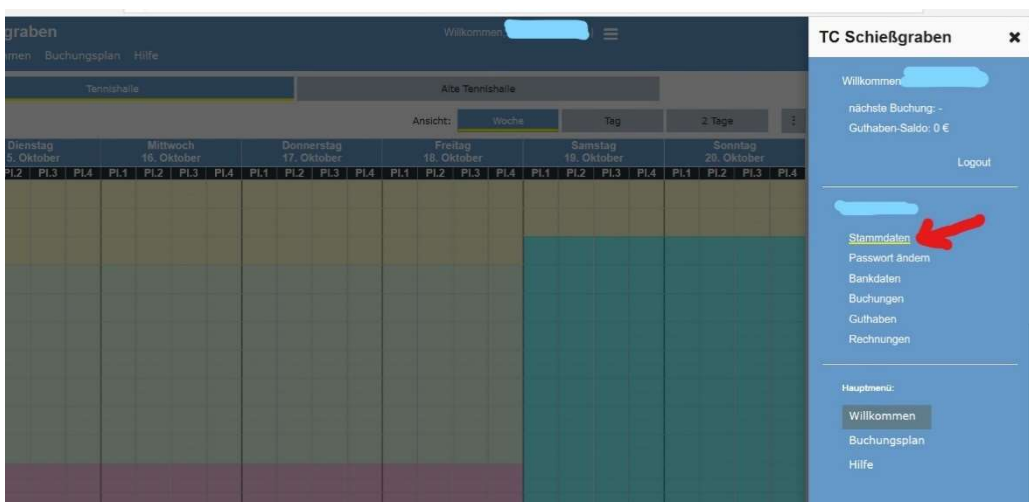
graben

mmen Buchungsplan Hilfe

Willkommen, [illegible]

Tennishalle

Alte Tennishalle

Ansicht: Woche Tag 2 Tage

| Dienstag 5. Oktober | | | Mittwoch 16. Oktober | | | | Donnerstag 17. Oktober | | | | Freitag 18. Oktober | | | | Samstag 19. Oktober | | | | Sonntag 20. Oktober | | | |
|---|---|---|---|---|---|---|---|---|---|---|---|---|---|---|---|---|---|---|---|---|---|---|
| Pl.2 | Pl.3 | Pl.4 | Pl.1 | Pl.2 | Pl.3 | Pl.4 | Pl.1 | Pl.2 | Pl.3 | Pl.4 | Pl.1 | Pl.2 | Pl.3 | Pl.4 | Pl.1 | Pl.2 | Pl.3 | Pl.4 | Pl.1 | Pl.2 | Pl.3 | Pl.4 |

TC Schießgraben

Willkommen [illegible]

nächste Buchung: -

Guthaben-Saldo: 0 €

Logout

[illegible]

Stammdaten

Passwort ändern

Bankdaten

Buchungen

Guthaben

Rechnungen

Hauptmenü:

Willkommen

Buchungsplan

Hilfe